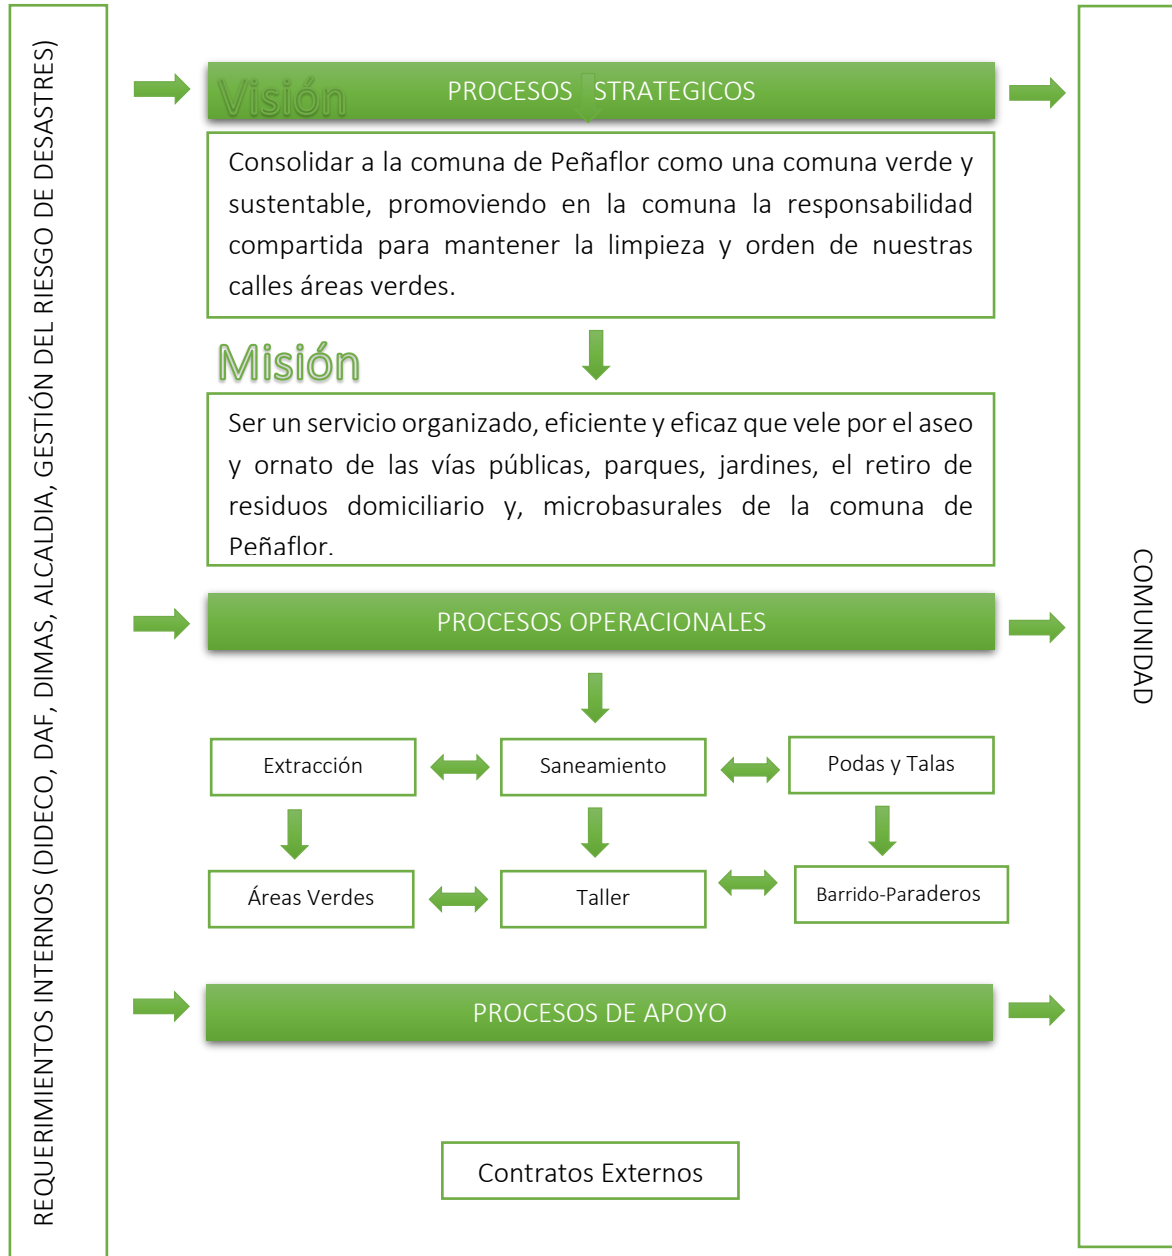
REQUERIMIENTOS INTERNOS (DIDECO, DAF, DIMAS, ALCALDIA, GESTIÓN DEL RIESGO DE DESASTRES)

Visión

PROCESOS STRATEGICOS

Consolidar a la comuna de Peñaflor como una comuna verde y sustentable, promoviendo en la comuna la responsabilidad compartida para mantener la limpieza y orden de nuestras calles áreas verdes.

Misión

Ser un servicio organizado, eficiente y eficaz que vele por el aseo y ornato de las vías públicas, parques, jardines, el retiro de residuos domiciliario y, microbasurales de la comuna de Peñaflor.

PROCESOS OPERACIONALES

Extracción

Saneamiento

Podas y Talas

Áreas Verdes

Taller

Barrido-Paraderos

PROCESOS DE APOYO

Contratos Externos

COMUNIDAD